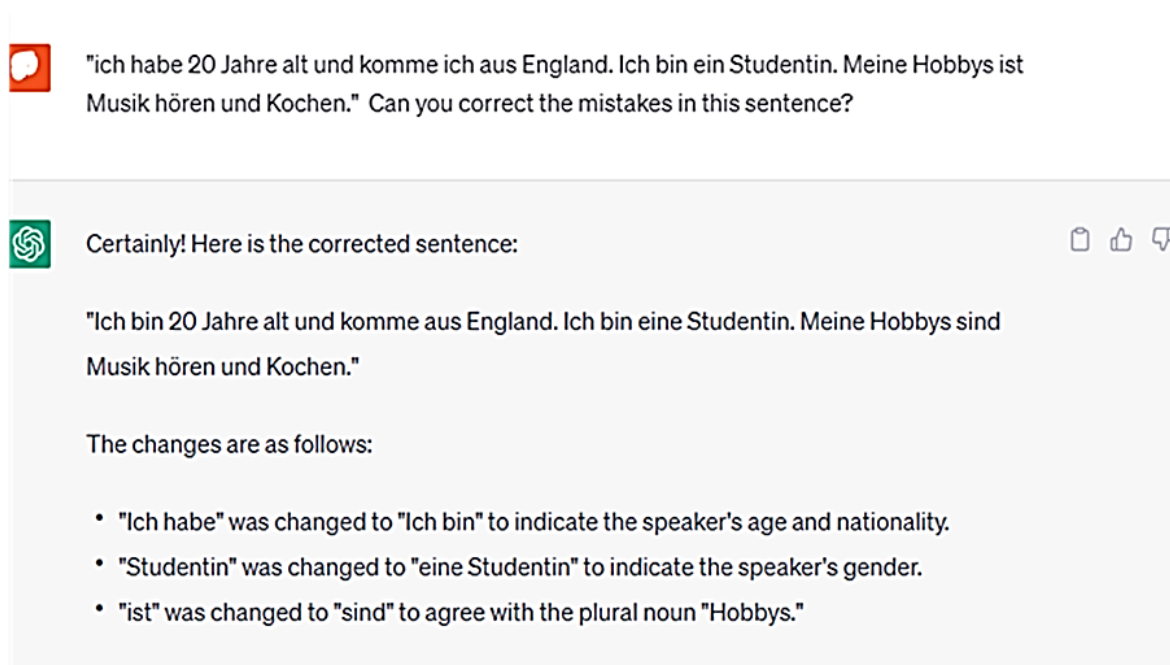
"ich habe 20 Jahre alt und komme ich aus England. Ich bin ein Studentin. Meine Hobbys ist Musik hören und Kochen." Can you correct the mistakes in this sentence?

Certainly! Here is the corrected sentence:

"Ich bin 20 Jahre alt und komme aus England. Ich bin eine Studentin. Meine Hobbys sind Musik hören und Kochen."

The changes are as follows:

- "Ich habe" was changed to "Ich bin" to indicate the speaker's age and nationality.
- "Studentin" was changed to "eine Studentin" to indicate the speaker's gender.
- "ist" was changed to "sind" to agree with the plural noun "Hobbys."